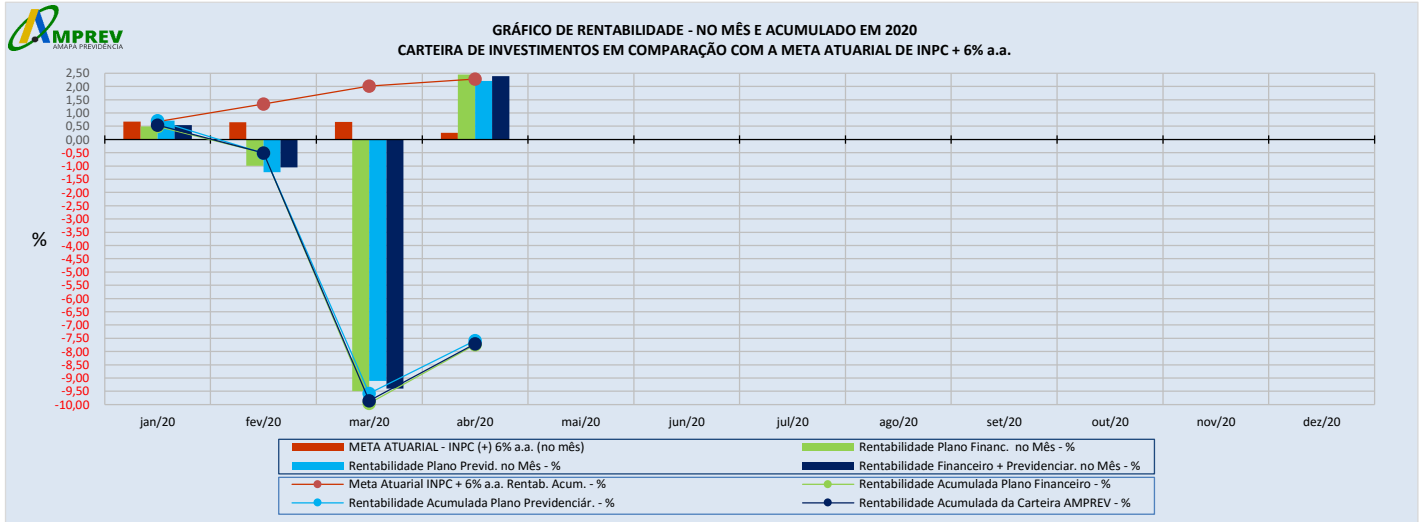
AMPREV
AMAPÁ PREVIDÊNCIA

GRÁFICO DE RENTABILIDADE - NO MÊS E ACUMULADO EM 2020
CARTEIRA DE INVESTIMENTOS EM COMPARAÇÃO COM A META ATUARIAL DE INPC + 6% a.a.

%

2,50
2,00
1,50
1,00
0,50
0,00
-0,50
-1,00
-1,50
-2,00
-2,50
-3,00
-3,50
-4,00
-4,50
-5,00
-5,50
-6,00
-6,50
-7,00
-7,50
-8,00
-8,50
-9,00
-9,50
-10,00

jan/20 fev/20 mar/20 abr/20 mai/20 jun/20 jul/20 ago/20 set/20 out/20 nov/20 dez/20

META ATUARIAL - INPC (+) 6% a.a. (no mês)
Rentabilidade Plano Financ. no Mês - %
Rentabilidade Plano Previd. no Mês - %
Rentabilidade Financeiro + Previdenciar. no Mês - %
Meta Atuarial INPC + 6% a.a. Rentab. Acum. - %
Rentabilidade Acumulada Plano Financeiro - %
Rentabilidade Acumulada Plano Previdenciár. - %
Rentabilidade Acumulada da Carteira AMPREV - %